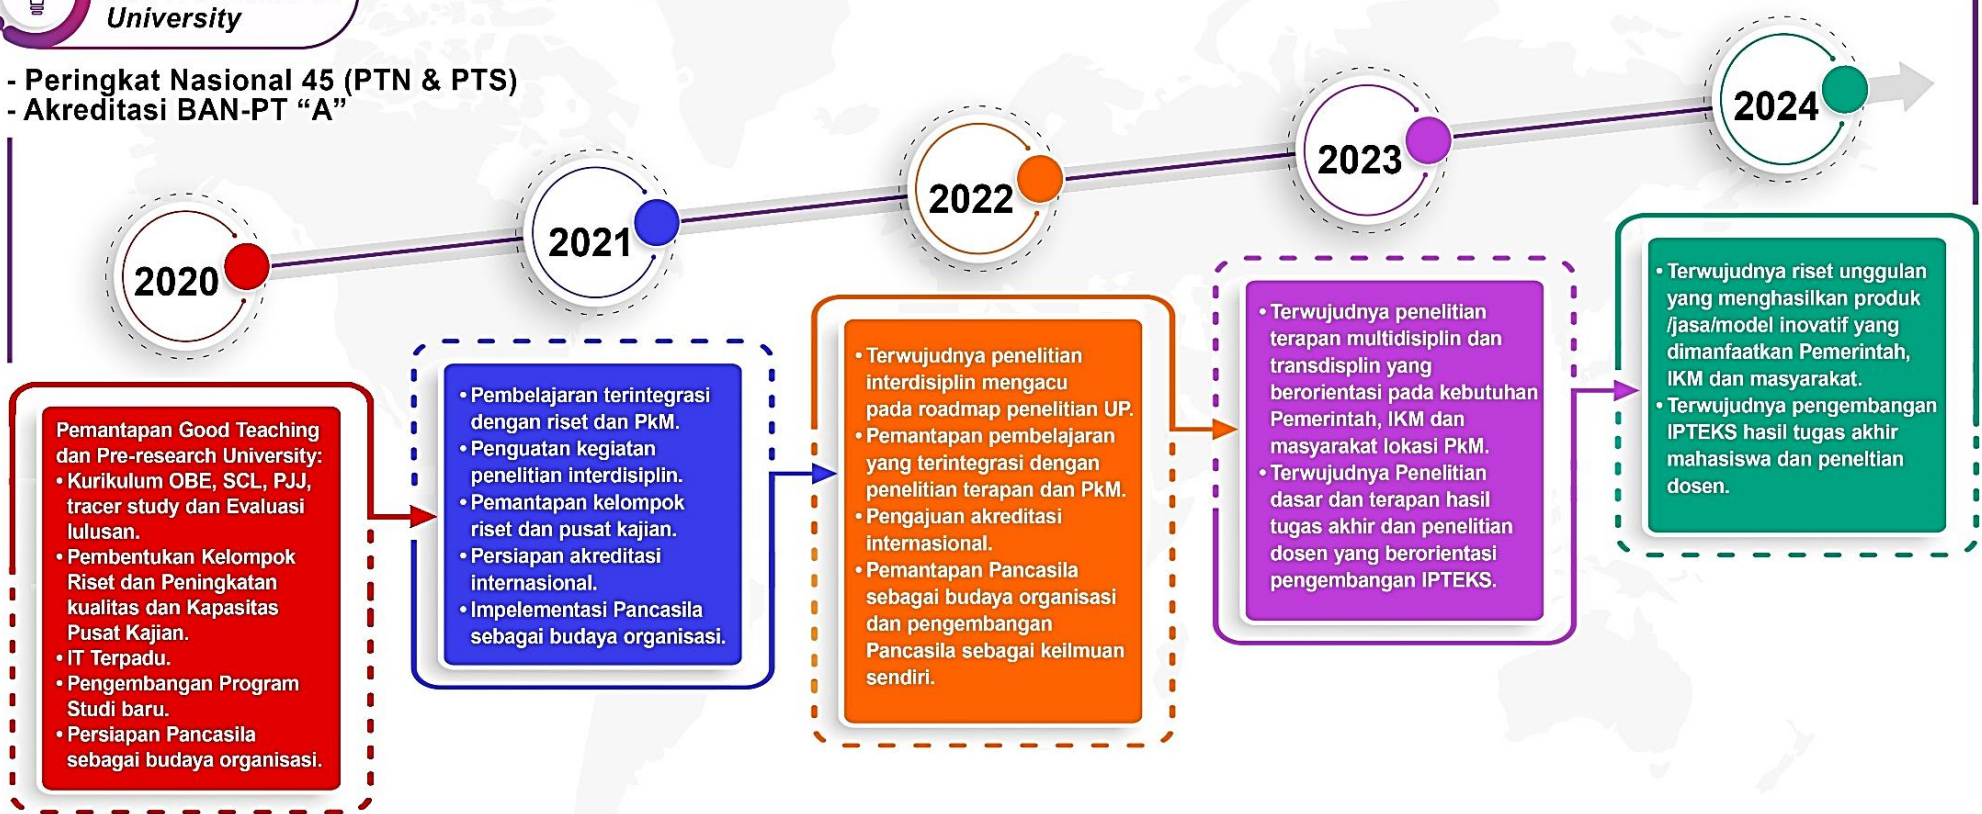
University

- Peringkat Nasional 45 (PTN & PTS)
- Akreditasi BAN-PT “A”

2020

2021

2022

2023

2024

Pemantapan Good Teaching dan Pre-research University:
• Kurikulum OBE, SCL, PJJ, tracer study dan Evaluasi lulusan.
• Pembentukan Kelompok Riset dan Peningkatan kualitas dan Kapasitas Pusat Kajian.
• IT Terpadu.
• Pengembangan Program Studi baru.
• Persiapan Pancasila sebagai budaya organisasi.

• Pembelajaran terintegrasi dengan riset dan PkM.
• Penguatan kegiatan penelitian interdisiplin.
• Pemantapan kelompok riset dan pusat kajian.
• Persiapan akreditasi internasional.
• Impelementasi Pancasila sebagai budaya organisasi.

• Terwujudnya penelitian interdisiplin mengacu pada roadmap penelitian UP.
• Pemantapan pembelajaran yang terintegrasi dengan penelitian terapan dan PkM.
• Pengajuan akreditasi internasional.
• Pemantapan Pancasila sebagai budaya organisasi dan pengembangan Pancasila sebagai keilmuan sendiri.

• Terwujudnya penelitian terapan multidisiplin dan transdisplin yang berorientasi pada kebutuhan Pemerintah, IKM dan masyarakat lokasi PkM.
• Terwujudnya Penelitian dasar dan terapan hasil tugas akhir dan penelitian dosen yang berorientasi pengembangan IPTEKS.

• Terwujudnya riset unggulan yang menghasilkan produk /jasa/model inovatif yang dimanfaatkan Pemerintah, IKM dan masyarakat.
• Terwujudnya pengembangan IPTEKS hasil tugas akhir mahasiswa dan peneltian dosen.